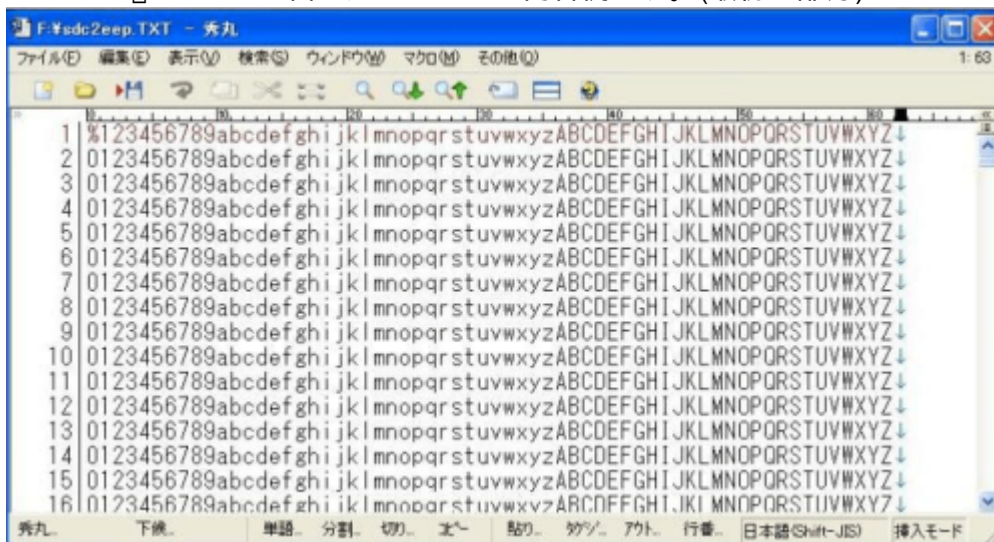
F:¥sdc2eep.TXT - 秀丸

ファイル(F) 編集(E) 表示(V) 検索(S) ウィンドウ(W) マクロ(M) その他(O)

1: 63

1 %123456789abcdefghijklmnopqrstuvwxyzABCDEFGHIJKLMNOPQRSTUVWXYZ↓
2 0123456789abcdefghijklmnopqrstuvwxyzABCDEFGHIJKLMNOPQRSTUVWXYZ↓
3 0123456789abcdefghijklmnopqrstuvwxyzABCDEFGHIJKLMNOPQRSTUVWXYZ↓
4 0123456789abcdefghijklmnopqrstuvwxyzABCDEFGHIJKLMNOPQRSTUVWXYZ↓
5 0123456789abcdefghijklmnopqrstuvwxyzABCDEFGHIJKLMNOPQRSTUVWXYZ↓
6 0123456789abcdefghijklmnopqrstuvwxyzABCDEFGHIJKLMNOPQRSTUVWXYZ↓
7 0123456789abcdefghijklmnopqrstuvwxyzABCDEFGHIJKLMNOPQRSTUVWXYZ↓
8 0123456789abcdefghijklmnopqrstuvwxyzABCDEFGHIJKLMNOPQRSTUVWXYZ↓
9 0123456789abcdefghijklmnopqrstuvwxyzABCDEFGHIJKLMNOPQRSTUVWXYZ↓
10 0123456789abcdefghijklmnopqrstuvwxyzABCDEFGHIJKLMNOPQRSTUVWXYZ↓
11 0123456789abcdefghijklmnopqrstuvwxyzABCDEFGHIJKLMNOPQRSTUVWXYZ↓
12 0123456789abcdefghijklmnopqrstuvwxyzABCDEFGHIJKLMNOPQRSTUVWXYZ↓
13 0123456789abcdefghijklmnopqrstuvwxyzABCDEFGHIJKLMNOPQRSTUVWXYZ↓
14 0123456789abcdefghijklmnopqrstuvwxyzABCDEFGHIJKLMNOPQRSTUVWXYZ↓
15 0123456789abcdefghijklmnopqrstuvwxyzABCDEFGHIJKLMNOPQRSTUVWXYZ↓
16 0123456789abcdefghijklmnopqrstuvwxyzABCDEFGHIJKLMNOPQRSTUVWXYZ↓

秀丸.. 下検.. 単語.. 分割.. 切り.. コピー 貼り.. タグジ.. アウト.. 行番.. 日本語(Shift-JIS) 挿入モード